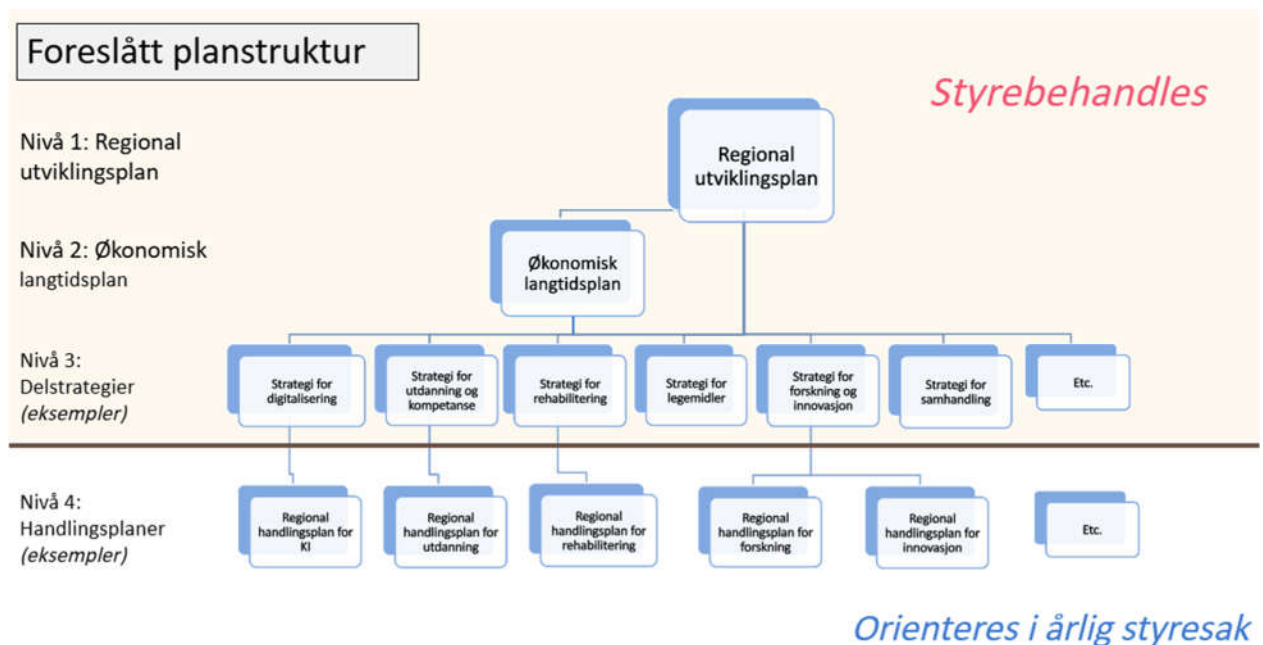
Foreslått planstruktur

Styrebehandles

Nivå 1: Regional utviklingsplan

Regional utviklingsplan

Nivå 2: Økonomisk langtidsplan

Økonomisk langtidsplan

Nivå 3: Delstrategier *(eksempler)*

Strategi for digitalisering

Strategi for utdanning og kompetanse

Strategi for rehabilitering

Strategi for legemidler

Strategi for forskning og innovasjon

Strategi for samhandling

Etc.

Nivå 4: Handlingsplaner *(eksempler)*

Regional handlingsplan for KI

Regional handlingsplan for utdanning

Regional handlingsplan for rehabilitering

Regional handlingsplan for forskning

Regional handlingsplan for innovasjon

Etc.

Orienteres i årlig styresak